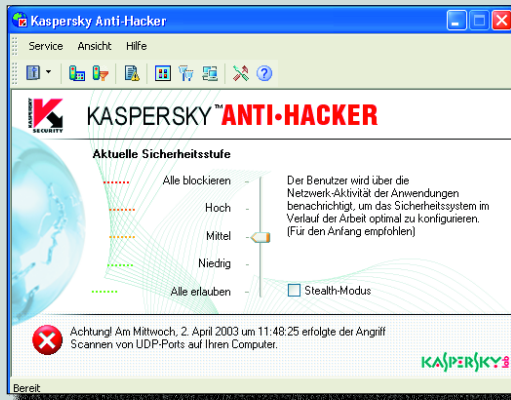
Kaspersky Anti-Hacker

Service Ansicht Hilfe

KASPERSKY SECURITY

KASPERSKY™ ANTI·HACKER

Aktuelle Sicherheitsstufe

Alle blockieren

Hoch

Mittel

Niedrig

Alle erlauben

Der Benutzer wird über die Netzwerk-Aktivität der Anwendungen benachrichtigt, um das Sicherheitssystem im Verlauf der Arbeit optimal zu konfigurieren. (Für den Anfang empfohlen)

Stealth-Modus

Achtung! Am Mittwoch, 2. April 2003 um 11:48:25 erfolgte der Angriff Scannen von UDP-Ports auf Ihren Computer.

KASPERSKY lab

Bereit